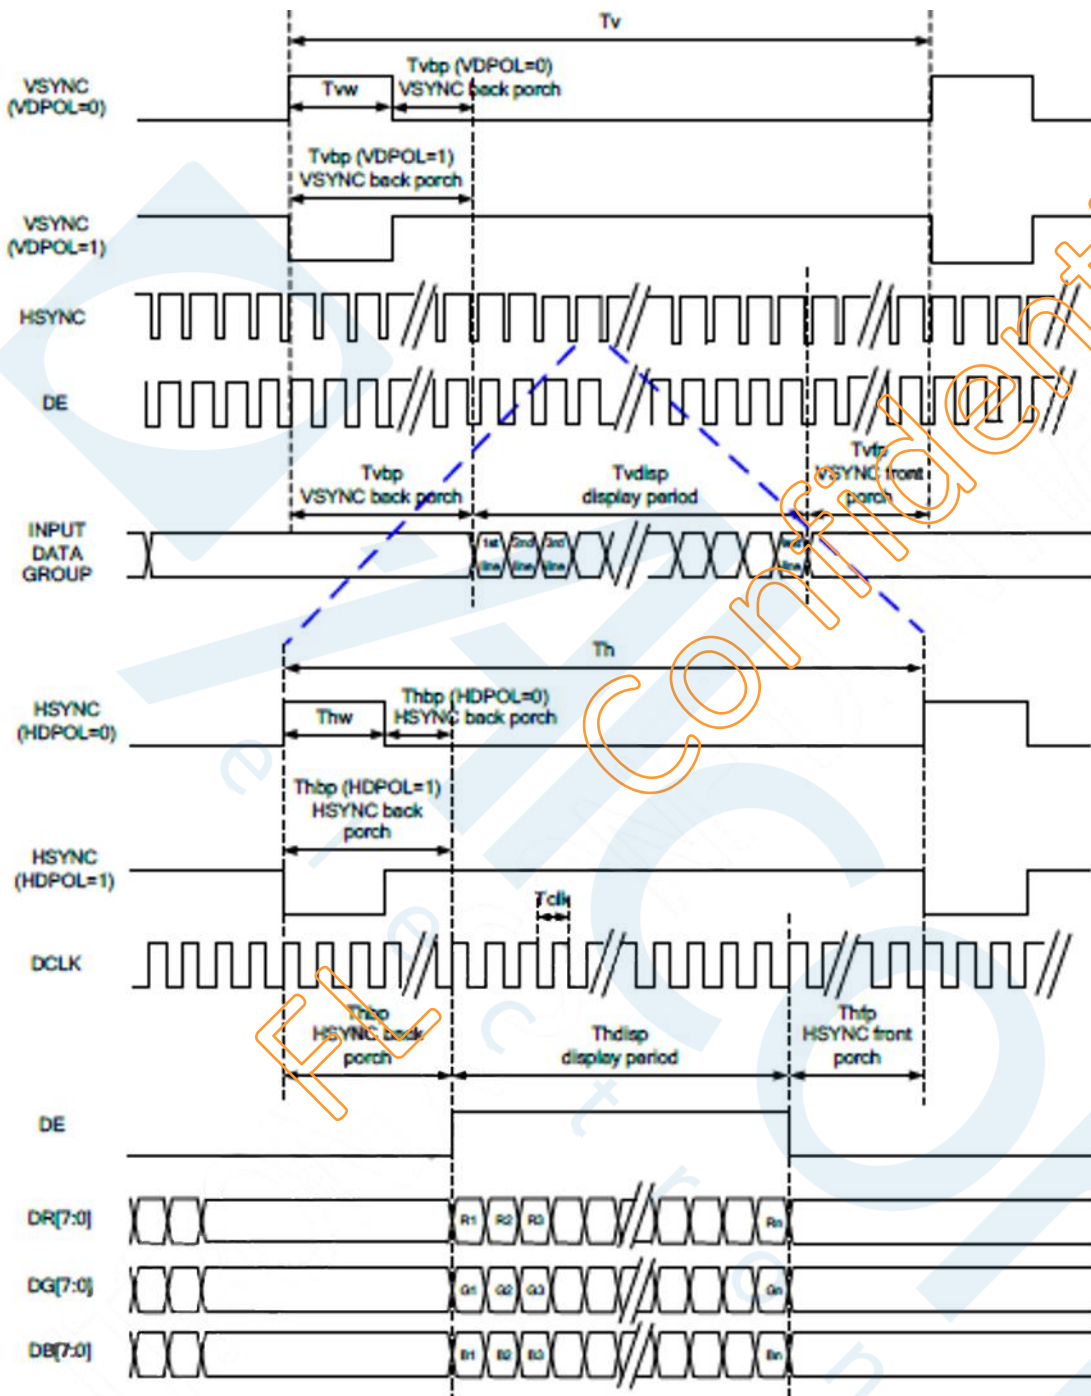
Tv

VSYNC (VDPOL=0)

Tvw

Tvbp (VDPOL=0) VSYNC back porch

Tvbp (VDPOL=1) VSYNC back porch

VSYNC (VDPOL=1)

HSYNC

DE

Tvbp VSYNC back porch

Tvdisp display period

Tvfp VSYNC front porch

INPUT DATA GROUP

1st line

2nd line

3rd line

last line

Th

HSYNC (HDPOL=0)

Thw

Thbp (HDPOL=0) HSYNC back porch

Thbp (HDPOL=1) HSYNC back porch

HSYNC (HDPOL=1)

Tclk

DCLK

Thbp HSYNC back porch

Thdisp display period

Thfp HSYNC front porch

DE

DR[7:0]

R1 R2 R3 Rn

DG[7:0]

G1 G2 G3 Gn

DB[7:0]

B1 B2 B3 Bn

FL Confident

electron